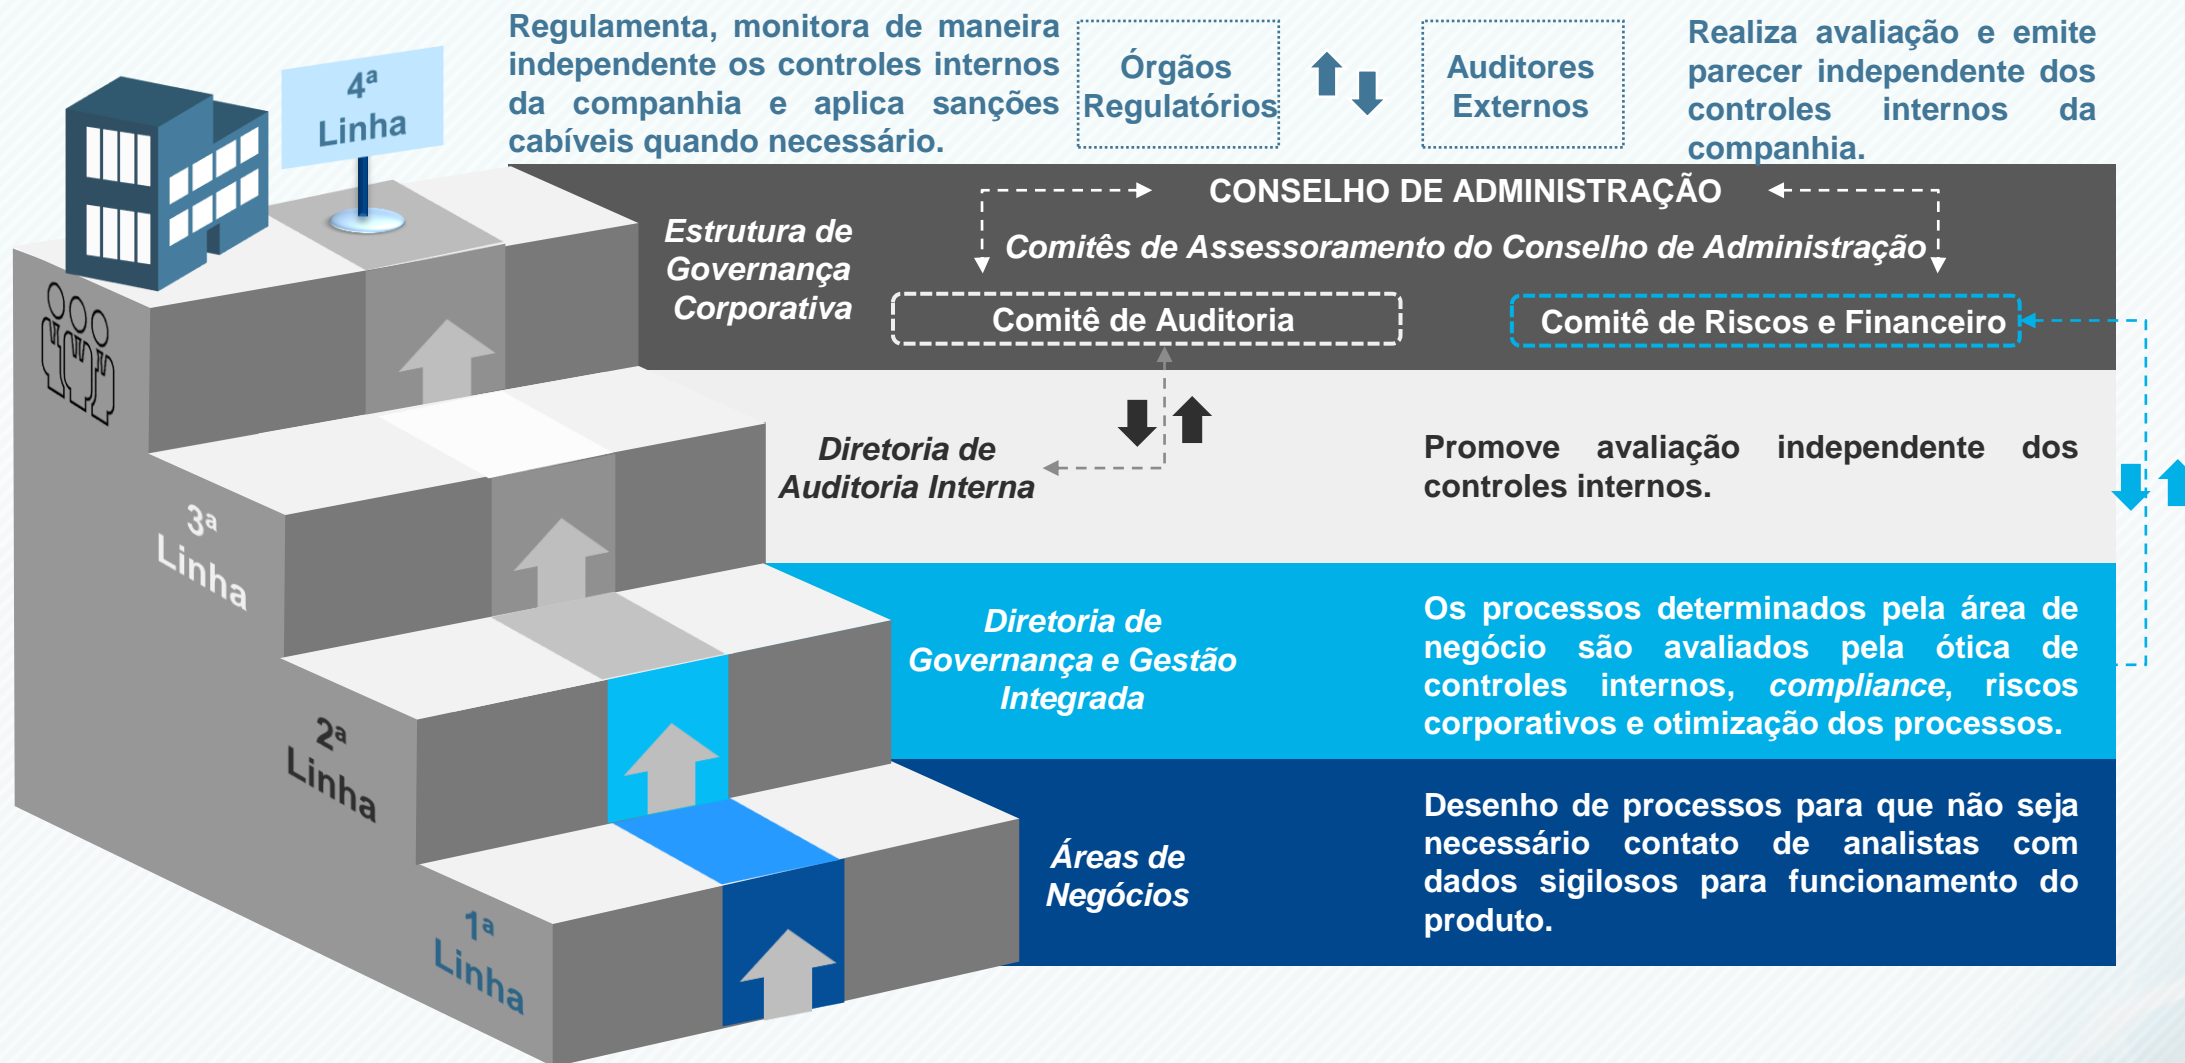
4ª Linha

Regulamenta, monitora de maneira independente os controles internos da companhia e aplica sanções cabíveis quando necessário.

Órgãos Regulatórios

Auditores Externos

Realiza avaliação e emite parecer independente dos controles internos da companhia.

Estrutura de Governança Corporativa

CONSELHO DE ADMINISTRAÇÃO

Comitês de Assessoramento do Conselho de Administração

Comitê de Auditoria

Comitê de Riscos e Financeiro

3ª Linha

Diretoria de Auditoria Interna

Promove avaliação independente dos controles internos.

2ª Linha

Diretoria de Governança e Gestão Integrada

Os processos determinados pela área de negócio são avaliados pela ótica de controles internos, *compliance*, riscos corporativos e otimização dos processos.

1ª Linha

Áreas de Negócios

Desenho de processos para que não seja necessário contato de analistas com dados sigilosos para funcionamento do produto.